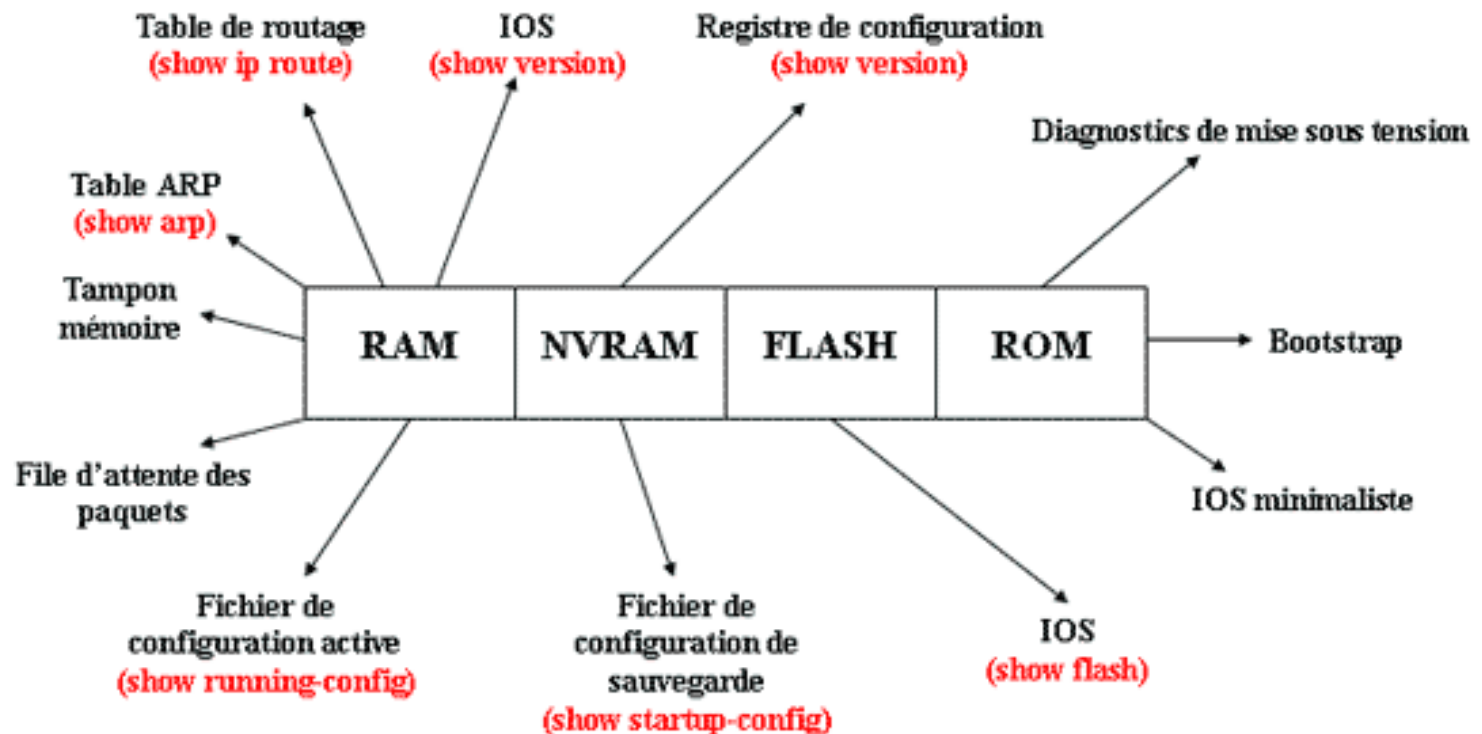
Table de routage
(show ip route)

IOS
(show version)

Registre de configuration
(show version)

Diagnostics de mise sous tension

Table ARP
(show arp)

Tampon mémoire

RAM

NVRAM

FLASH

ROM

Bootstrap

File d'attente des paquets

IOS minimaliste

Fichier de configuration active
(show running-config)

Fichier de configuration de sauvegarde
(show startup-config)

IOS
(show flash)